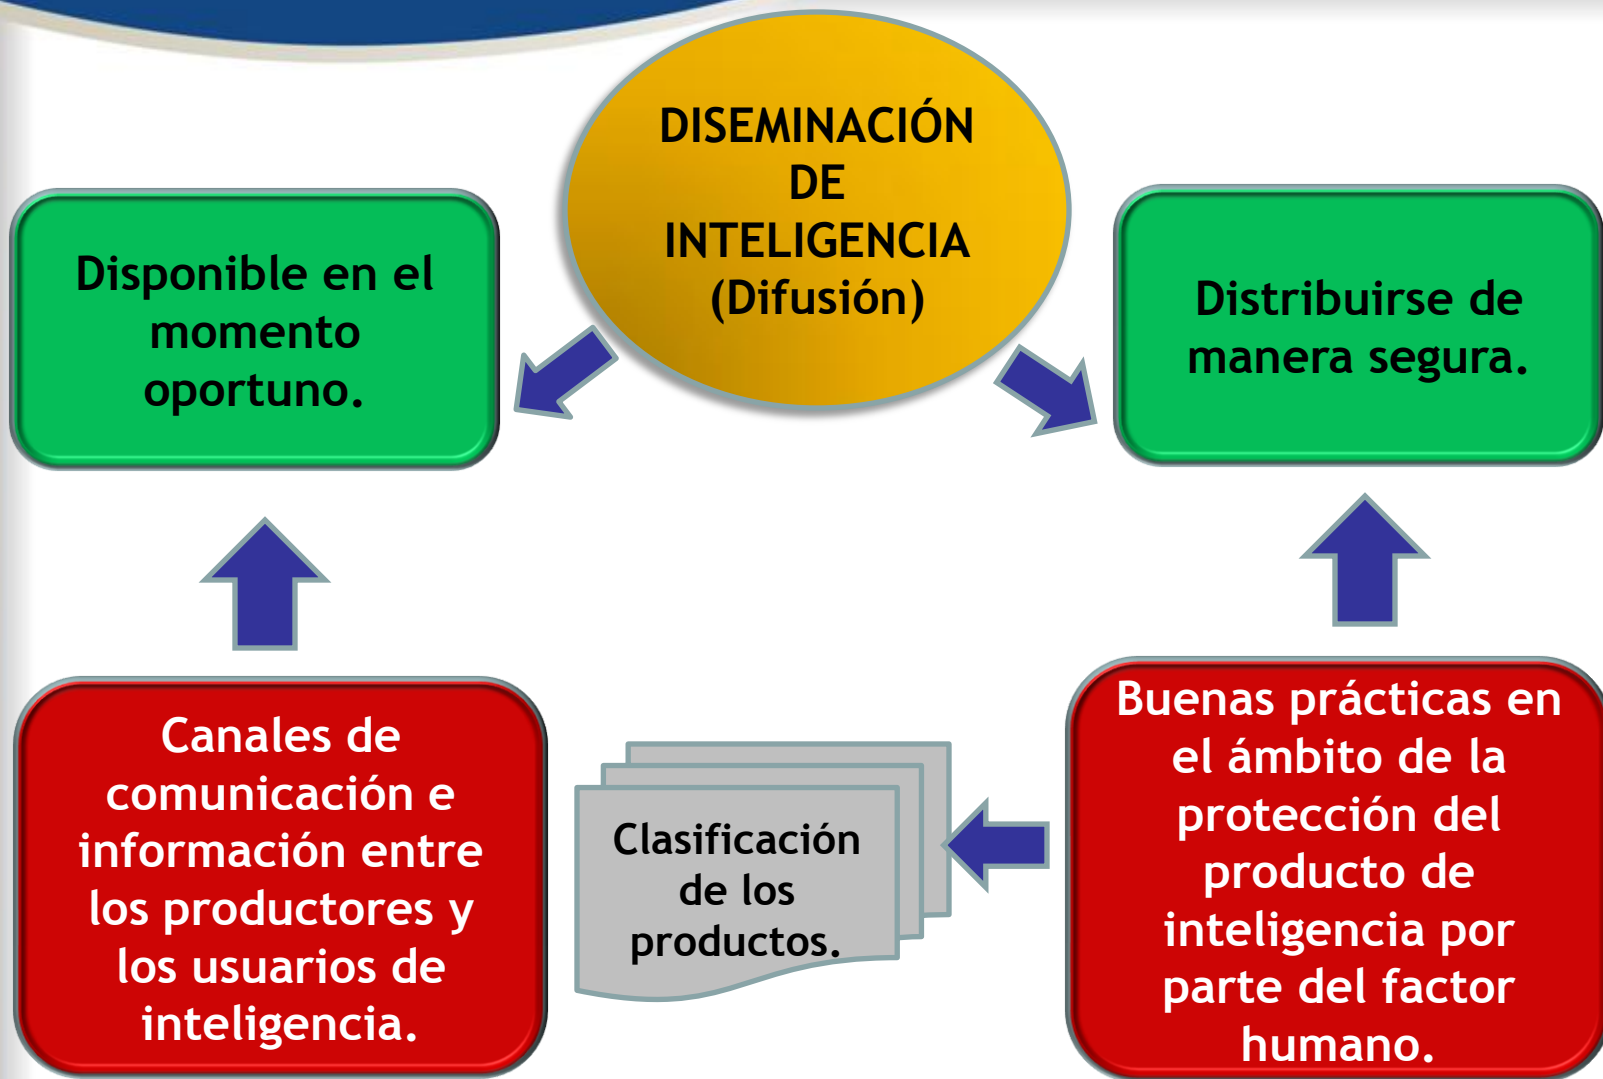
DISEMINACIÓN DE INTELIGENCIA (Difusión)

Disponible en el momento oportuno.

Distribuirse de manera segura.

Canales de comunicación e información entre los productores y los usuarios de inteligencia.

Clasificación de los productos.

Buenas prácticas en el ámbito de la protección del producto de inteligencia por parte del factor humano.